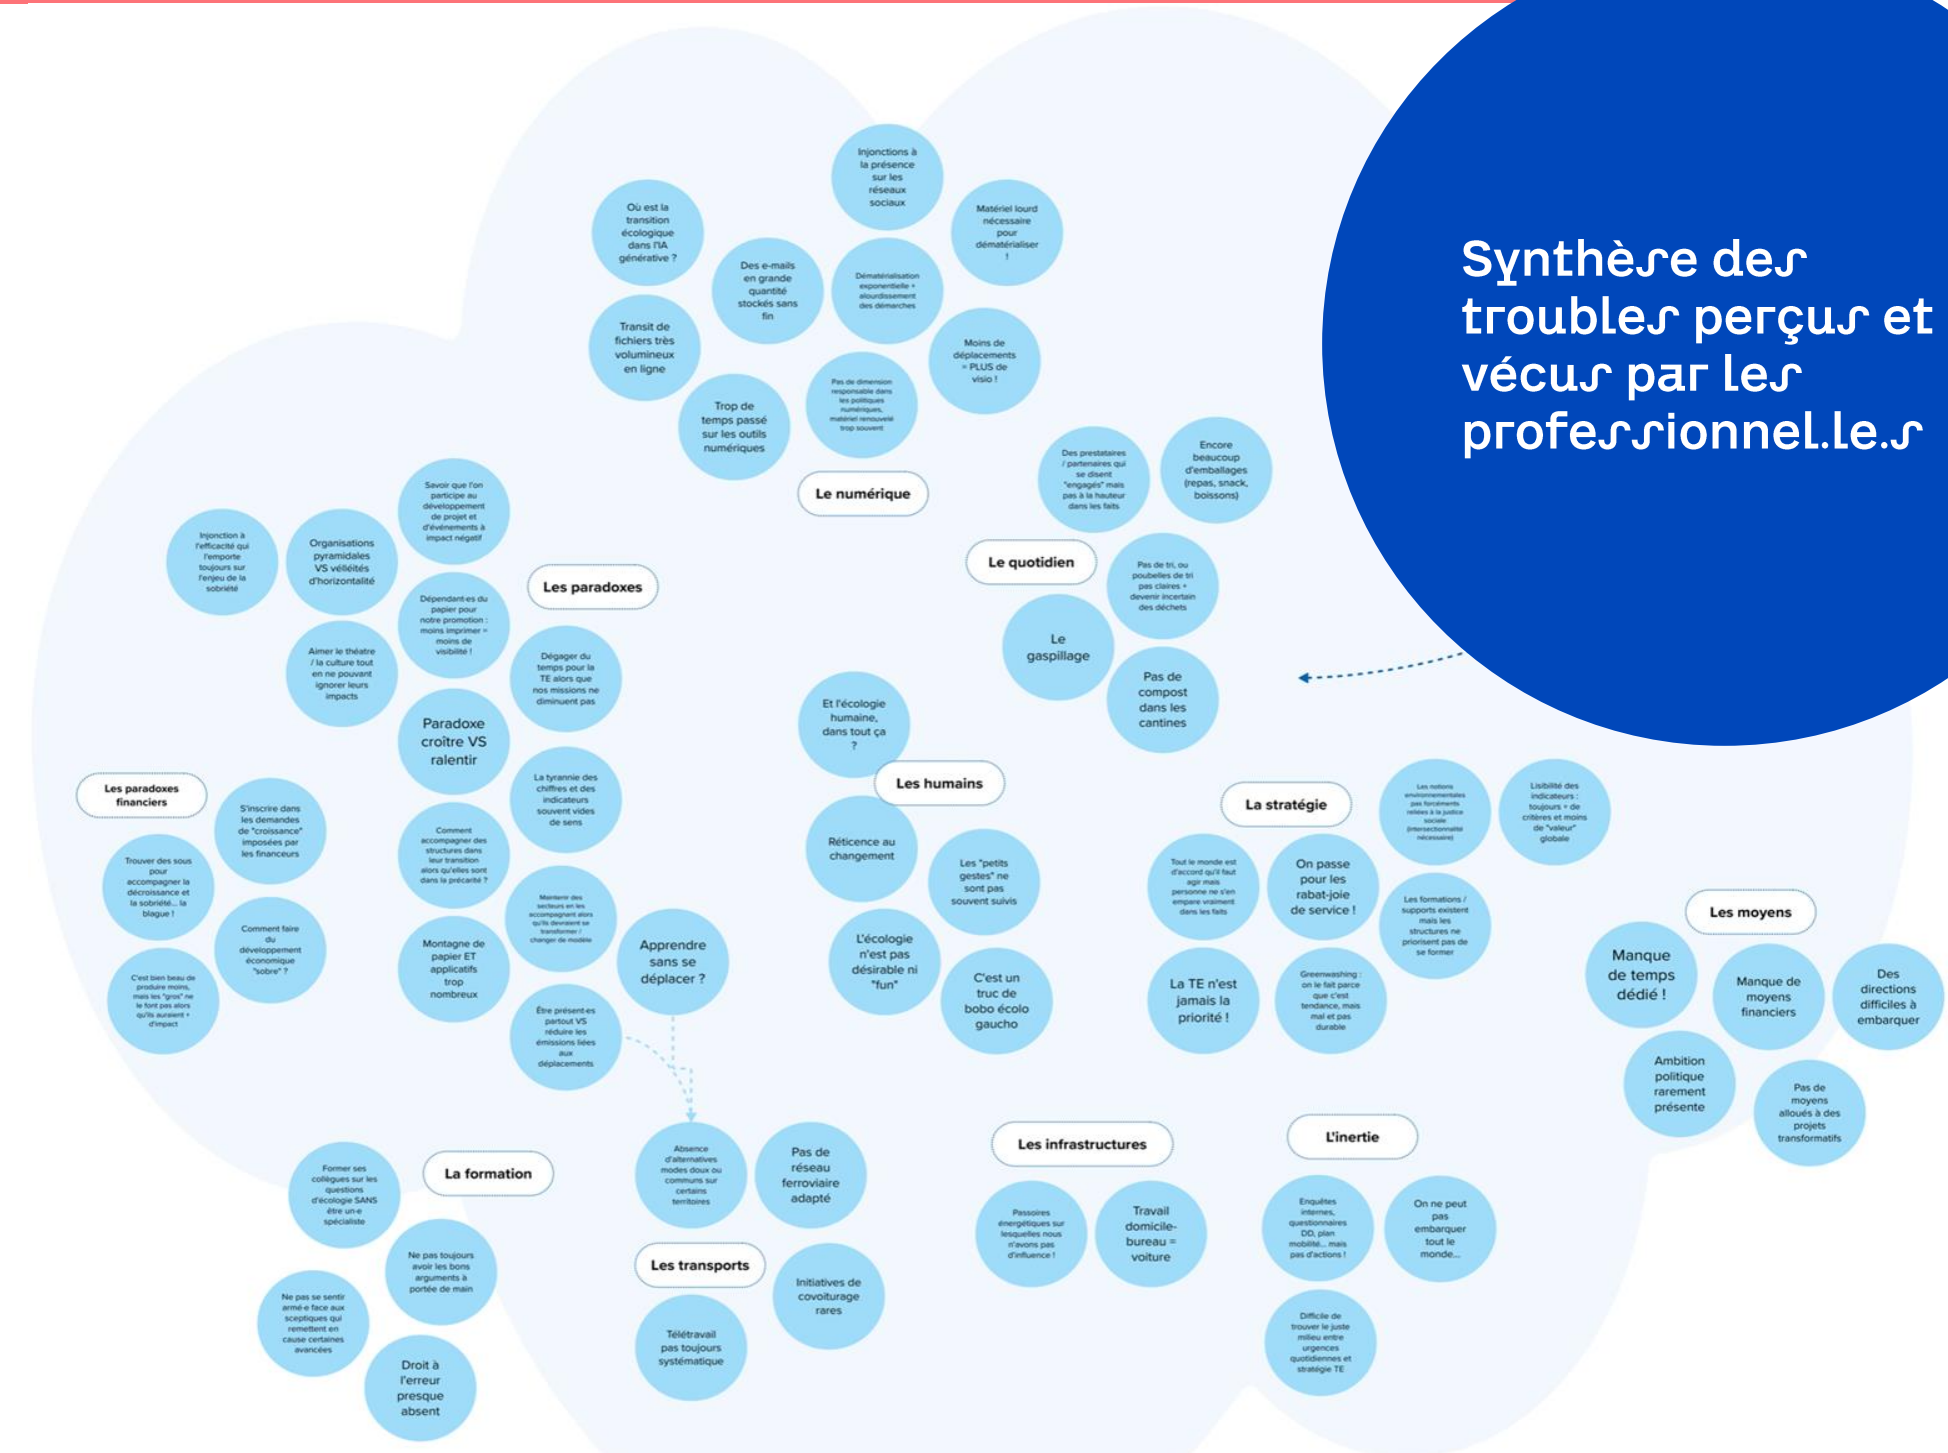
Synthèse des troubles perçus et vécus par les professionnel.le.s

Le numérique

Injonctions à la présence sur les réseaux sociaux

Où est la transition écologique dans l'IA générative ?

Matériel lourd nécessaire pour dématérialiser !

Des e-mails en grande quantité stockés sans fin

Dématérialisation exponentielle + alourdissement des démarches

Transit de fichiers très volumineux en ligne

Moins de déplacements = PLUS de visio !

Pas de dimension responsable dans les politiques numériques, matériel renouvelé trop souvent

Trop de temps passé sur les outils numériques

Le quotidien

Des prestataires / partenaires qui se disent "engagés" mais pas à la hauteur dans les faits

Encore beaucoup d'emballages (repas, snack, boissons)

Pas de tri, ou poubelles de tri pas claires + devenir incertain des déchets

Le gaspillage

Pas de compost dans les cantines

Les paradoxes

Savoir que l'on participe au développement de projet et d'événements à impact négatif

Injonction à l'efficacité qui l'emporte toujours sur l'enjeu de la sobriété

Organisations pyramidales VS velléités d'horizontalité

Dépendant·es du papier pour notre promotion : moins imprimer = moins de visibilité !

Aimer le théâtre / la culture tout en ne pouvant ignorer leurs impacts

Dégager du temps pour la TE alors que nos missions ne diminuent pas

Paradoxe croître VS ralentir

La tyrannie des chiffres et des indicateurs souvent vides de sens

Comment accompagner des structures dans leur transition alors qu'elles sont dans la précarité ?

Maintenir des secteurs en les accompagnant alors qu'ils devraient se transformer / changer de modèle

Montagne de papier ET applicatifs trop nombreux

Apprendre sans se déplacer ?

Être présent·es partout VS réduire les émissions liées aux déplacements

Les paradoxes financiers

S'inscrire dans les demandes de "croissance" imposées par les financeurs

Trouver des sous pour accompagner la décroissance et la sobriété... la blague !

Comment faire du développement économique "sobre" ?

C'est bien beau de produire moins, mais les "gros" ne le font pas alors qu'ils auraient + d'impact

Les humains

Et l'écologie humaine, dans tout ça ?

Réticence au changement

Les "petits gestes" ne sont pas souvent suivis

L'écologie n'est pas désirable ni "fun"

C'est un truc de bobo écolo gaucho

La stratégie

Les notions environnementales pas forcément reliées à la justice sociale (intersectionnalité nécessaire)

Lisibilité des indicateurs : toujours + de critères et moins de "valeur" globale

Tout le monde est d'accord qu'il faut agir mais personne ne s'en empare vraiment dans les faits

On passe pour les rabat-joie de service !

Les formations / supports existent mais les structures ne priorisent pas de se former

La TE n'est jamais la priorité !

Greenwashing : on le fait parce que c'est tendance, mais mal et pas durable

Les moyens

Manque de temps dédié !

Manque de moyens financiers

Des directions difficiles à embarquer

Ambition politique rarement présente

Pas de moyens alloués à des projets transformatifs

La formation

Former ses collègues sur les questions d'écologie SANS être un·e spécialiste

Ne pas toujours avoir les bons arguments à portée de main

Ne pas se sentir armé·e face aux sceptiques qui remettent en cause certaines avancées

Droit à l'erreur presque absent

Les transports

Absence d'alternatives modes doux ou communs sur certains territoires

Pas de réseau ferroviaire adapté

Initiatives de covoiturage rares

Télétravail pas toujours systématique

Les infrastructures

Passoires énergétiques sur lesquelles nous n'avons pas d'influence !

Travail domicile-bureau = voiture

L'inertie

Enquêtes internes, questionnaires DD, plan mobilité... mais pas d'actions !

On ne peut pas embarquer tout le monde...

Difficile de trouver le juste milieu entre urgences quotidiennes et stratégie TE